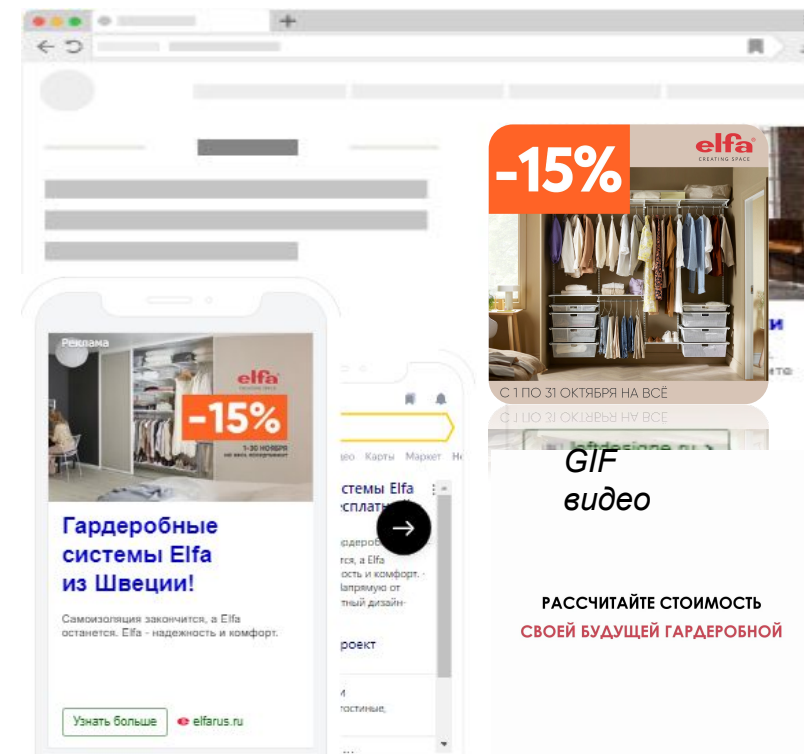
-15%

elfa
CREATING SPACE

С 1 ПО 31 ОКТЯБРЯ НА ВСЁ

Реклама

elfa

-15%
1-30 НОЯБРЯ

Гардеробные системы Elfa из Швеции!

Самоизоляция закончится, а Elfa останется. Elfa - надежность и комфорт.

Узнать больше

elfarus.ru

део Карты Маркет Не

системы Elfa
сплатн

гардероб
тся, а Elfa
ость и комфорт.
апрямую от
тный дизайн

роект

GIF
видео

РАССЧИТАЙТЕ СТОИМОСТЬ
СВОЕЙ БУДУЩЕЙ ГАРДЕРОБНОЙ